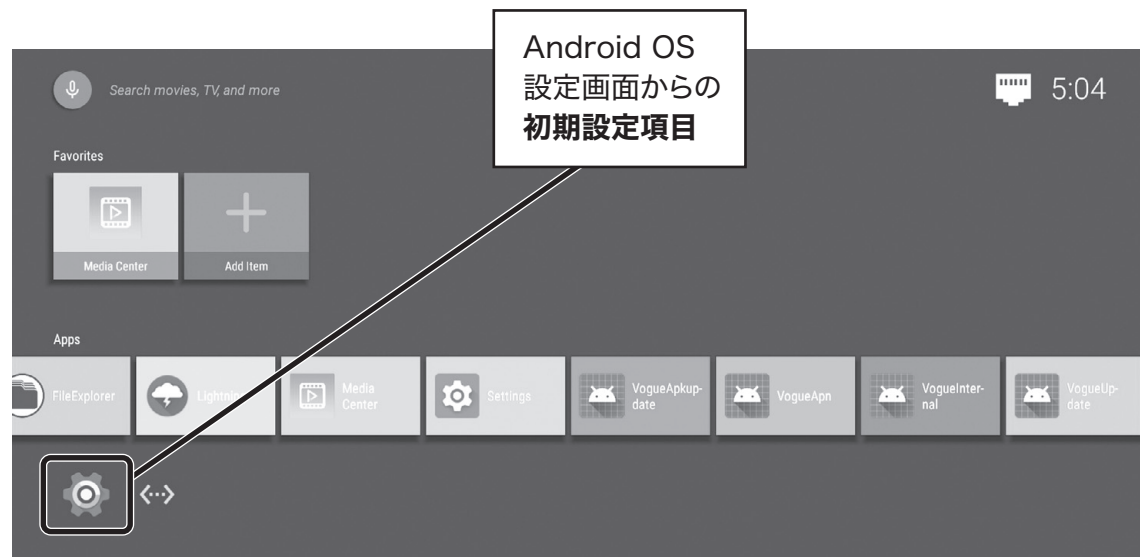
Android OS
設定画面からの
初期設定項目

Search movies, TV, and more

5:04

Favorites

Media Center

Add Item

Apps

FileExplorer

Lightning

Media Center

Settings

VogueApkupdate

VogueApn

VogueInternal

VogueUpdate